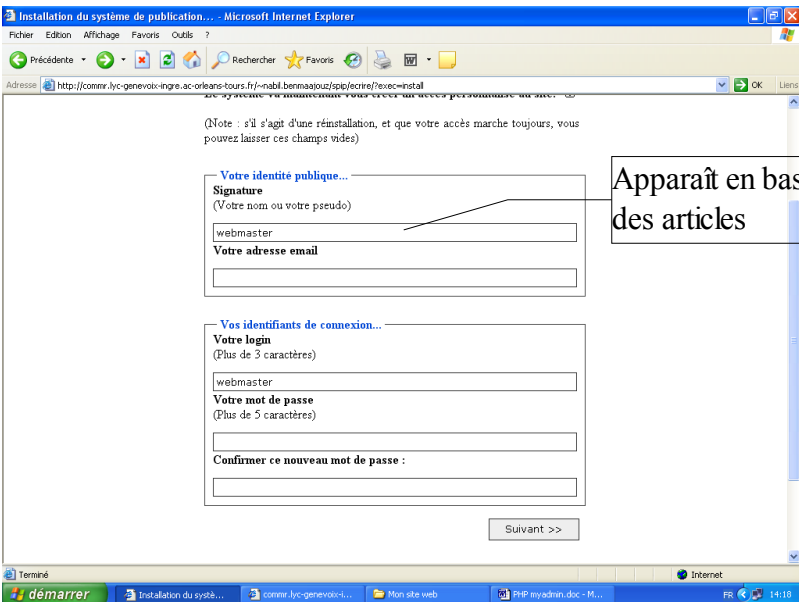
Installation du système de publication... - Microsoft Internet Explorer

Fichier Edition Affichage Favoris Outils ?

Précédente Rechercher Favoris

Adresse http://commr.lyc-genevoix-ingre.ac-orleans-tours.fr/~nabil.benmaajouz/spip/ecrire/?exec=install OK Liens

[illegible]

(Note : s'il s'agit d'une réinstallation, et que votre accès marche toujours, vous pouvez laisser ces champs vides)

Votre identité publique...

Signature

(Votre nom ou votre pseudo)

webmaster

Votre adresse email

Apparaît en bas des articles

Vos identifiants de connexion...

Votre login

(Plus de 3 caractères)

webmaster

Votre mot de passe

(Plus de 5 caractères)

Confirmer ce nouveau mot de passe :

Suivant >>

Terminé Internet

démarrer Installation du systè... commr.lyc-genevoix-i... Mon site web PHP myadmin.doc - M... FR 14:18